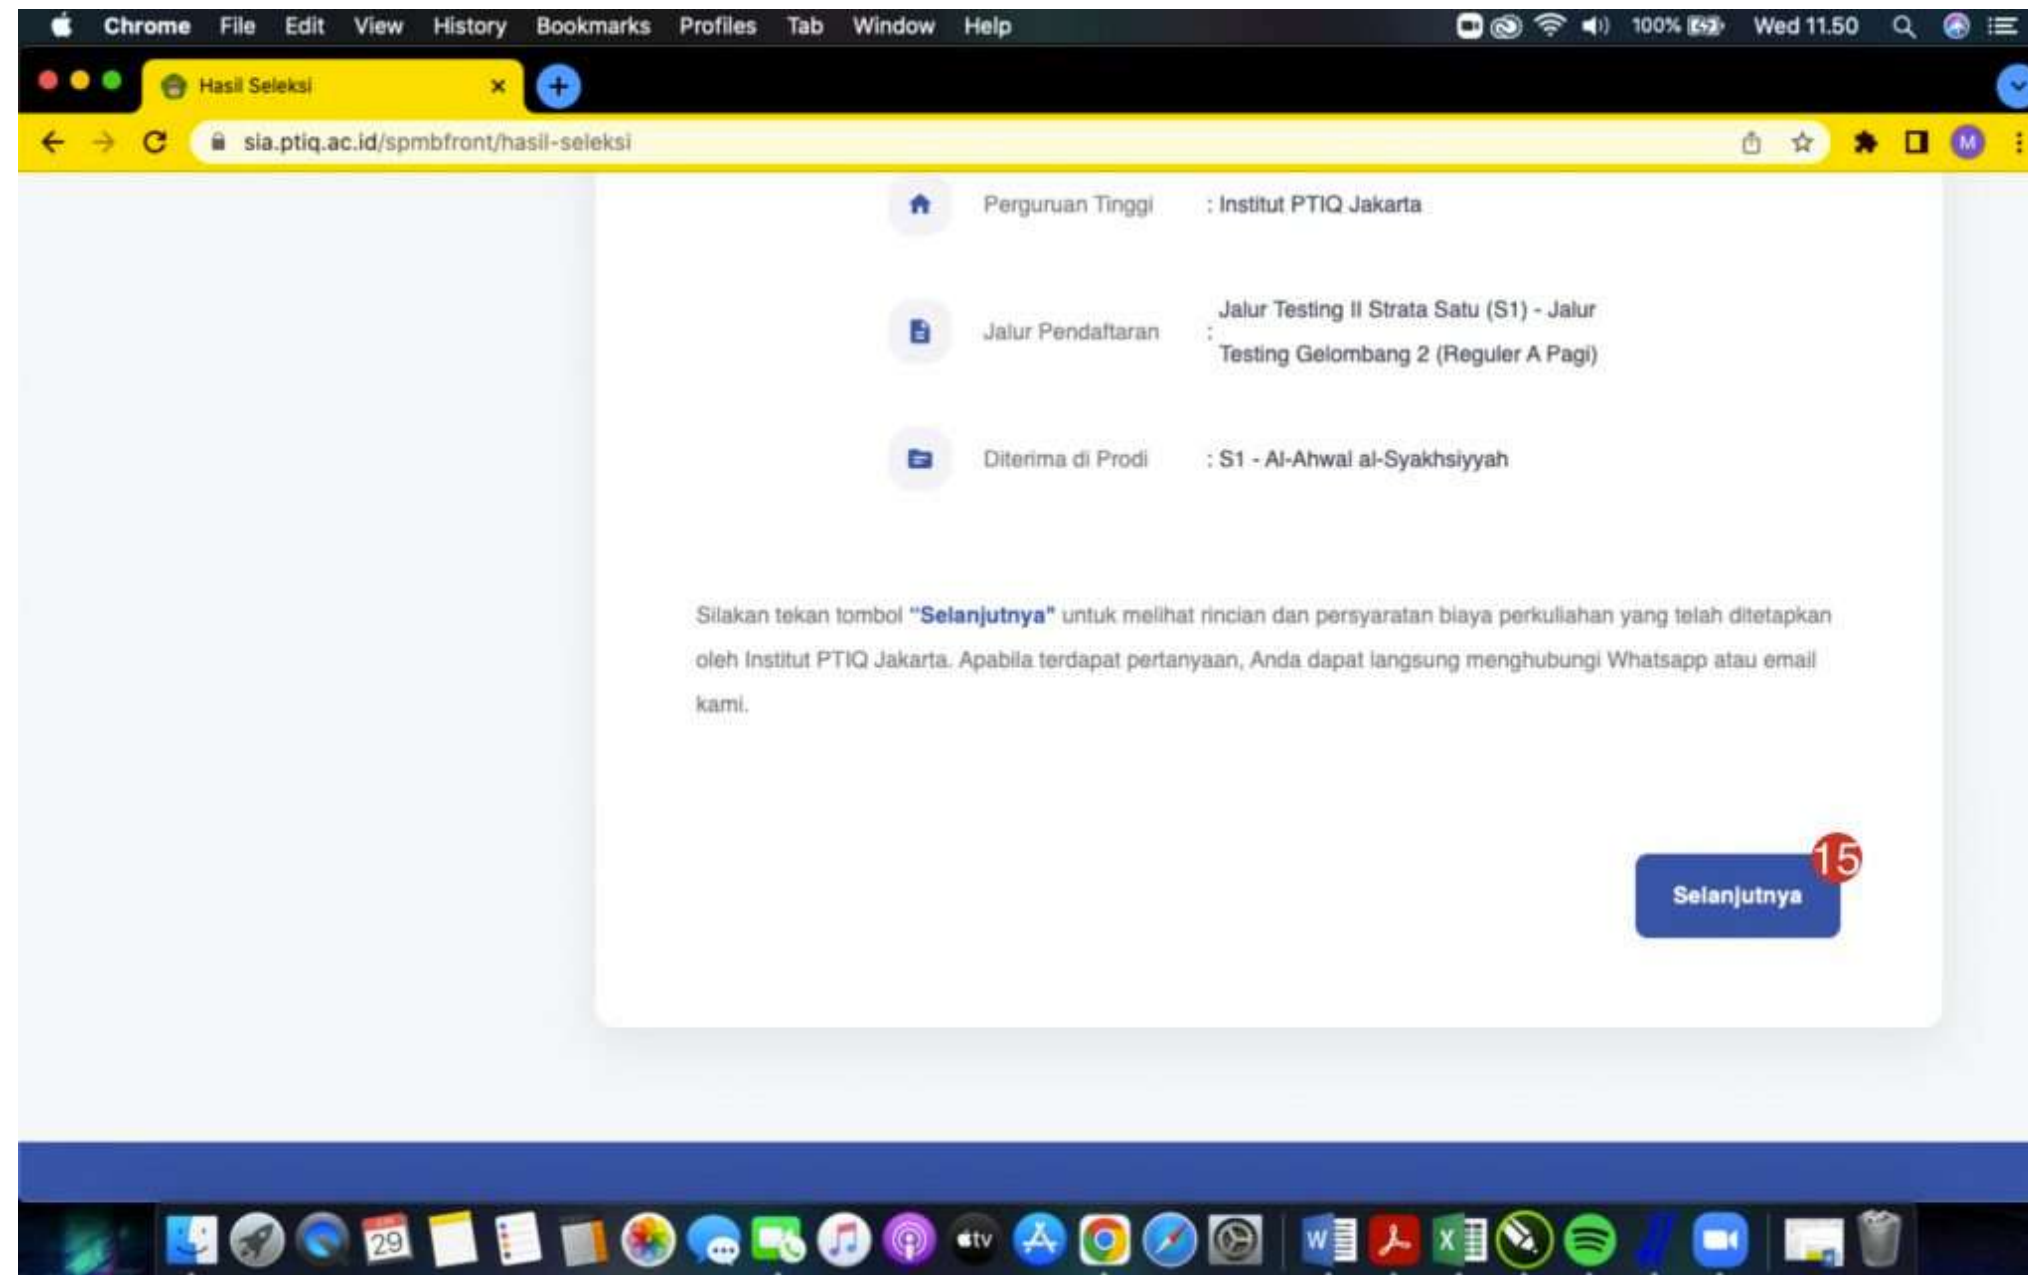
Chrome File Edit View History Bookmarks Profiles Tab Window Help 100% Wed 11.50

Hasil Seleksi

sia.ptiq.ac.id/spmbfront/hasil-seleksi

Perguruan Tinggi : Institut PTIQ Jakarta

Jalur Pendaftaran : Jalur Testing II Strata Satu (S1) - Jalur Testing Gelombang 2 (Reguler A Pagi)

Diterima di Prodi : S1 - Al-Ahwal al-Syakhsiyyah

Silakan tekan tombol "Selanjutnya" untuk melihat rincian dan persyaratan biaya perkuliahan yang telah ditetapkan oleh Institut PTIQ Jakarta. Apabila terdapat pertanyaan, Anda dapat langsung menghubungi Whatsapp atau email kami.

15

Selanjutnya

29